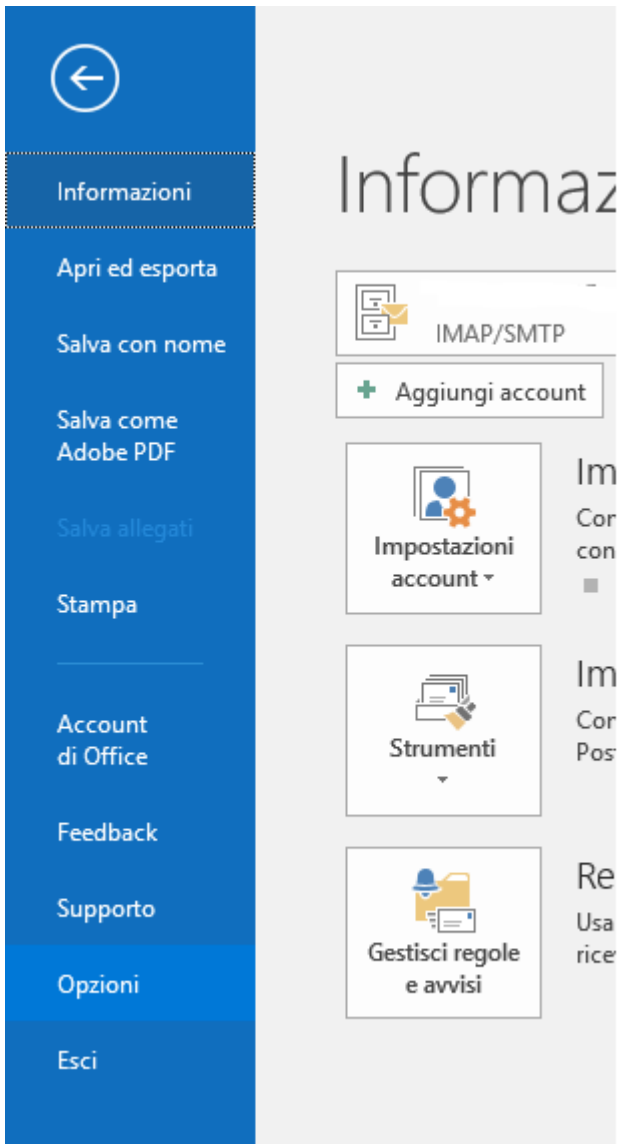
Informazioni

Apri ed esporta

Salva con nome

Salva come Adobe PDF

Salva allegati

Stampa

Account di Office

Feedback

Supporto

Opzioni

Esci

Informaz

IMAP/SMTP

Aggiungi account

Impostazioni account

Im

Cor

con

Strumenti

Im

Cor

Pos

Gestisci regole e avvisi

Re

Usa

rice